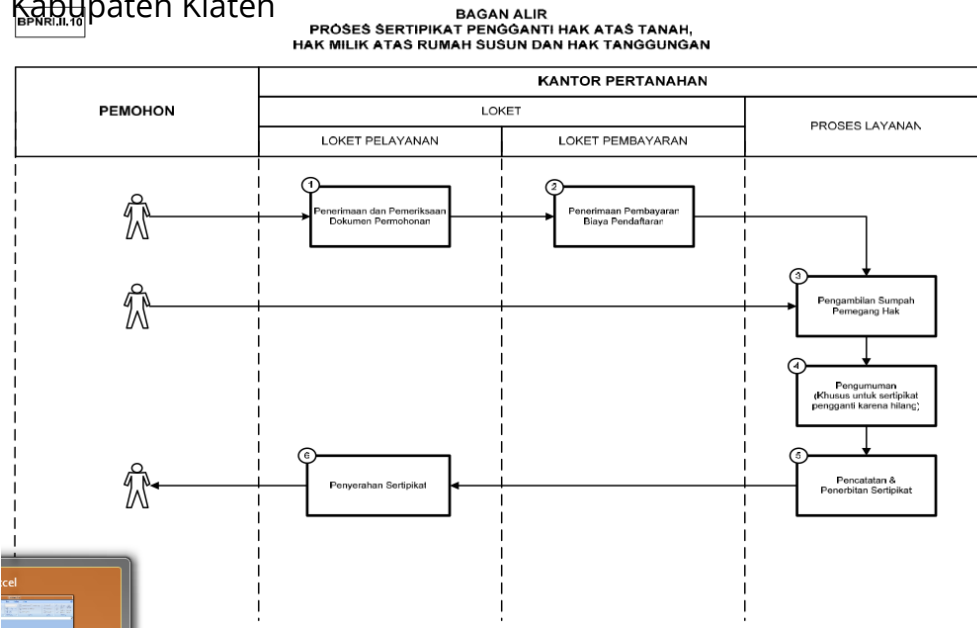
Kabupaten Klaten
BPNRI.II.10

BAGAN ALIR
PROSES SERTIPIKAT PENGGANTI HAK ATAS TANAH, HAK MILIK ATAS RUMAH SUSUN DAN HAK TANGGUNGAN

| PEMOHON | KANTOR PERTANAHAN | | |
|---|---|---|---|
| | LOKET | | PROSES LAYANAN |
| | LOKET PELAYANAN | LOKET PEMBAYARAN | |

1 Penerimaan dan Pemeriksaan Dokumen Permohonan

2 Penerimaan Pembayaran Biaya Pendaftaran

3 Pengambilan Sumpah Pemegang Hak

4 Pengumuman (Khusus untuk sertipikat pengganti karena hilang)

5 Pencatatan & Penerbitan Sertipikat

6 Penyerahan Sertipikat

cel